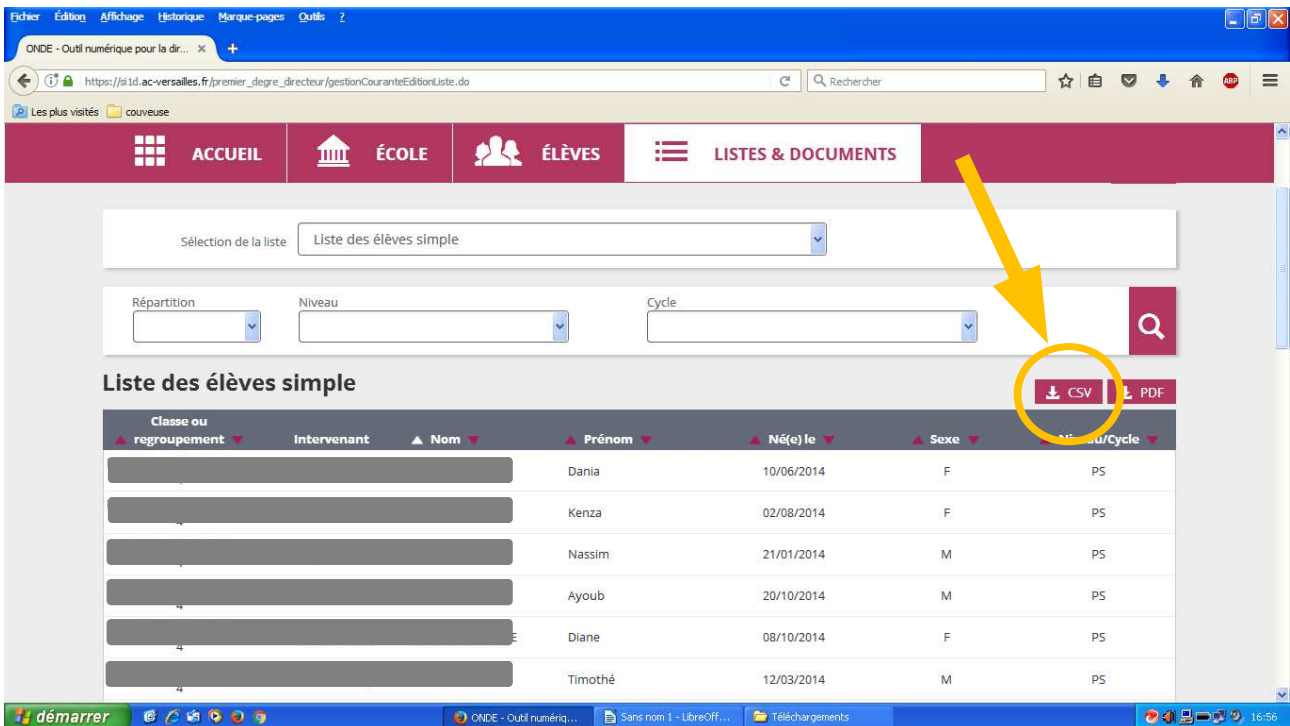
Fichier Édition Affichage Historique Marque-pages Outils ?

ONDE - Outil numérique pour la dir... ×

https://si1d.ac-versailles.fr/premier_degre_directeur/gestionCouranteEditionListe.do

Rechercher

Les plus visités couveuse

ACCUEIL ÉCOLE ÉLÈVES LISTES & DOCUMENTS

Sélection de la liste Liste des élèves simple

Répartition Niveau Cycle

Liste des élèves simple

CSV PDF

| Classe ou regroupement | Intervenant | Nom | Prénom | Né(e) le | Sexe | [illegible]veau/Cycle |
|---|---|---|---|---|---|---|
| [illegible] | | | Dania | 10/06/2014 | F | PS |
| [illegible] | | | Kenza | 02/08/2014 | F | PS |
| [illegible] | | | Nassim | 21/01/2014 | M | PS |
| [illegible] | | | Ayoub | 20/10/2014 | M | PS |
| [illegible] | | | Diane | 08/10/2014 | F | PS |
| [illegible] | | | Timothé | 12/03/2014 | M | PS |

démarrer ONDE - Outil numériq... Sans nom 1 - LibreOff... Téléchargements 16:56